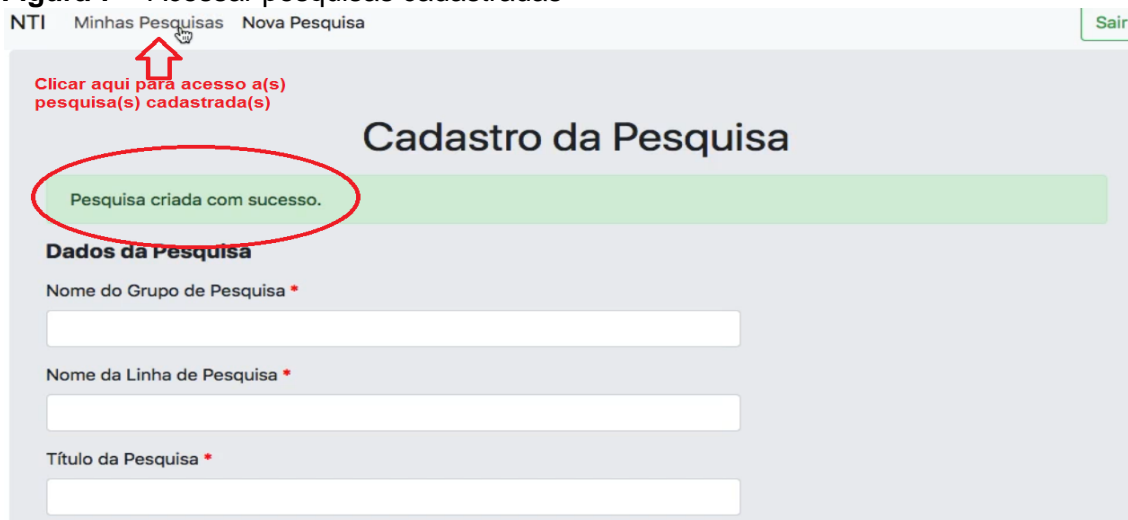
NTI Minhas Pesquisas Nova Pesquisa Sair

Clicar aqui para acesso a(s) pesquisa(s) cadastrada(s)

Cadastro da Pesquisa

Pesquisa criada com sucesso.

Dados da Pesquisa

Nome do Grupo de Pesquisa *

Nome da Linha de Pesquisa *

Título da Pesquisa *